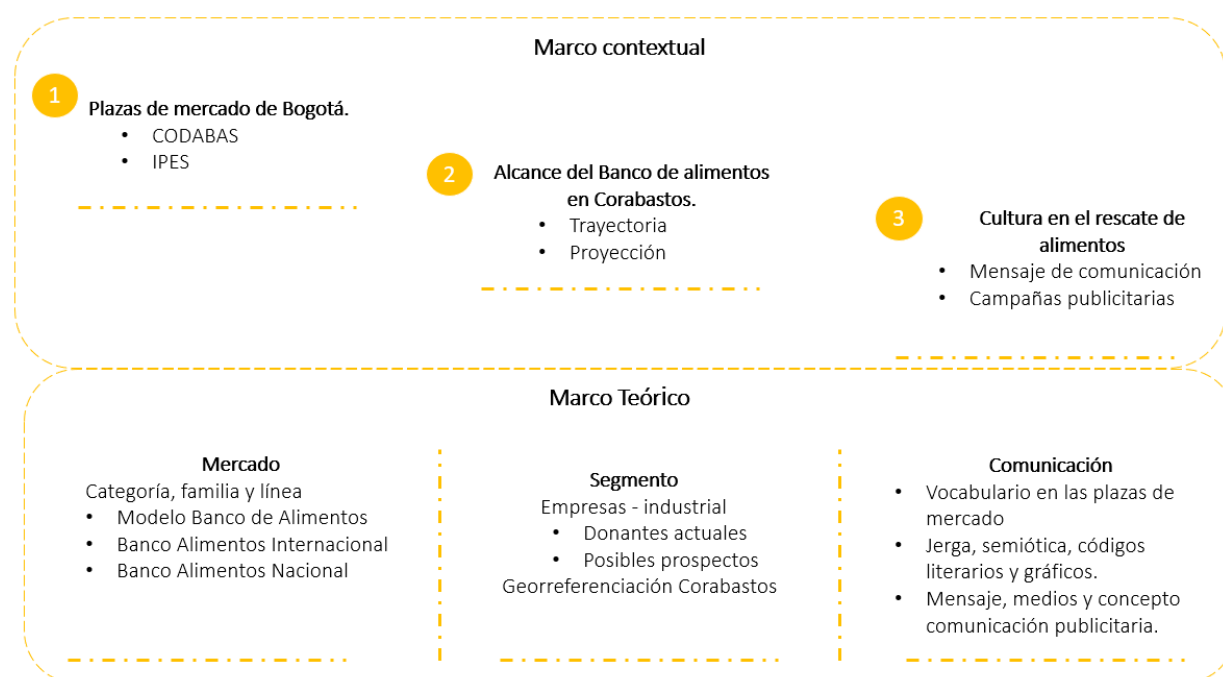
Marco contextual

1

Plazas de mercado de Bogotá.
• CODABAS
• IPES

2

Alcance del Banco de alimentos en Corabastos.
• Trayectoria
• Proyección

3

Cultura en el rescate de alimentos
• Mensaje de comunicación
• Campañas publicitarias

Marco Teórico

Mercado
Categoría, familia y línea
• Modelo Banco de Alimentos
• Banco Alimentos Internacional
• Banco Alimentos Nacional

Segmento
Empresas - industrial
• Donantes actuales
• Posibles prospectos
Georreferenciación Corabastos

Comunicación
• Vocabulario en las plazas de mercado
• Jerga, semiótica, códigos literarios y gráficos.
• Mensaje, medios y concepto comunicación publicitaria.